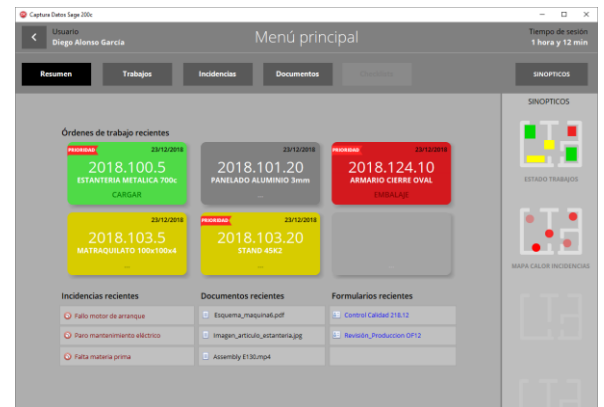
Captura Datos Sage 200c

Usuario
Diego Alonso Garcia

Menú principal

Tiempo de sesión
1 hora y 12 min

Resumen
Trabajos
Incidencias
Documentos
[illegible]
SINOPTICOS

SINOPTICOS

Órdenes de trabajo recientes

PRIORIDAD 23/12/2018
2018.100.5
ESTANTERIA METALICA 700c
CARGAR

23/12/2018
2018.101.20
PANELADO ALUMINIO 3mm
...

PRIORIDAD 23/12/2018
2018.124.10
ARMARIO CIERRE OVAL
EMBALAJE

23/12/2018
2018.103.5
MATRAQUILATO 100x100x4
...

PRIORIDAD 23/12/2018
2018.103.20
STAND 45K2
...

ESTADO TRABAJOS

MAPA CALOR INCIDENCIAS

Incidencias recientes
Fallo motor de arranque
Paro mantenimiento eléctrico
Falta materia prima

Documentos recientes
Esquema_maquina6.pdf
Imagen_articulo_estanteria.jpg
Assembly E130.mp4

Formularios recientes
Control Calidad 218.12
Revisión_Produccion OF12